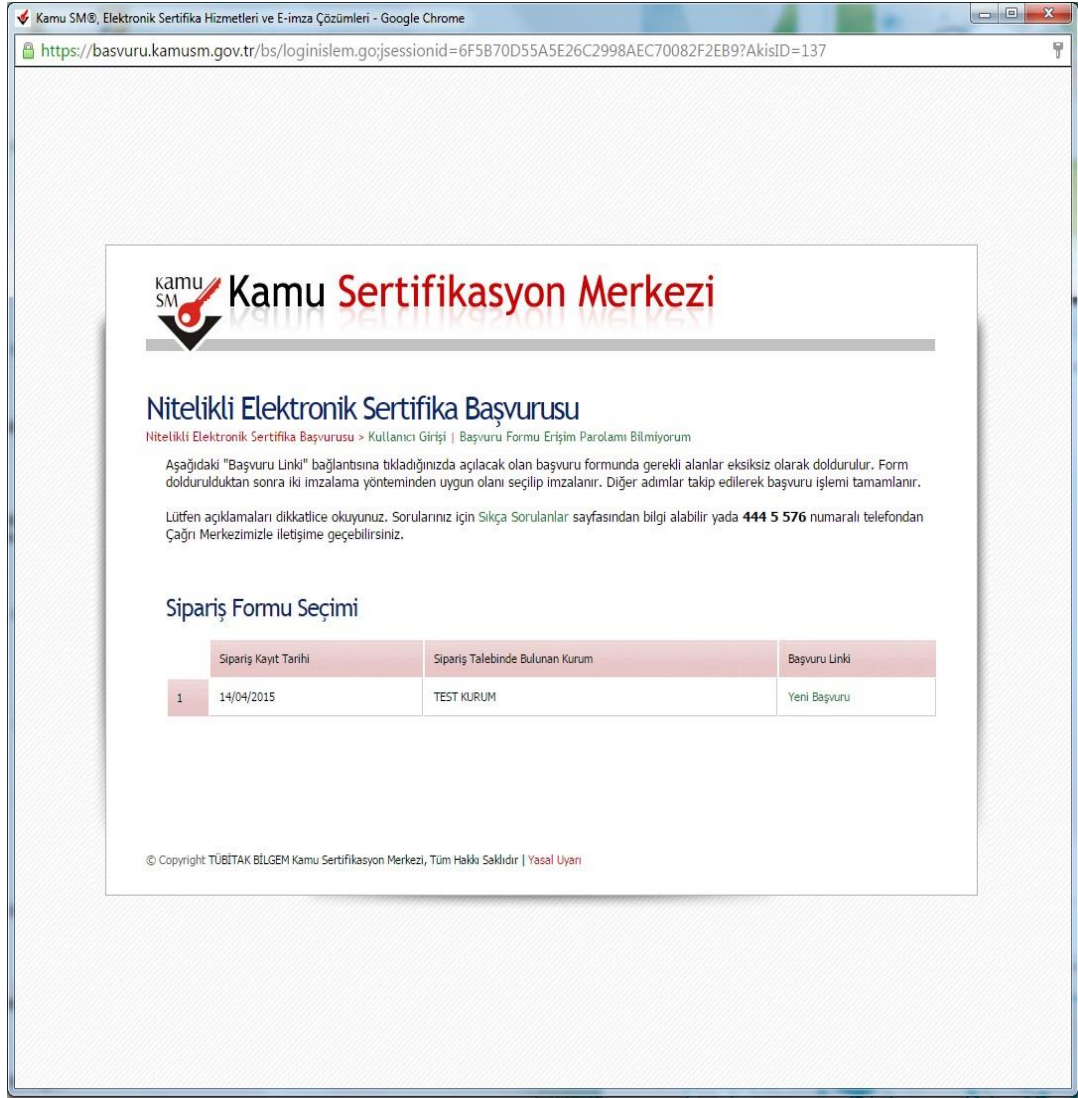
Kamu SM®, Elektronik Sertifika Hizmetleri ve E-imza Çözümleri - Google Chrome

https://basvuru.kamusm.gov.tr/bs/loginislem.go;jsessionid=6F5B70D55A5E26C2998AEC70082F2EB9?AkisID=137

KAMU SM Kamu Sertifikasyon Merkezi

Nitelikli Elektronik Sertifika Başvurusu

Nitelikli Elektronik Sertifika Başvurusu > Kullanıcı Girişi | Başvuru Formu Erişim Parolamı Bilmiyorum

Aşağıdaki "Başvuru Linki" bağlantısına tıkladığınızda açılacak olan başvuru formunda gerekli alanlar eksiksiz olarak doldurulur. Form doldurulduktan sonra iki imzalama yönteminden uygun olanı seçilip imzalanır. Diğer adımlar takip edilerek başvuru işlemi tamamlanır.

Lütfen açıklamaları dikkatlice okuyunuz. Sorularınız için Sıkça Sorulanlar sayfasından bilgi alabilir yada **444 5 576** numaralı telefondan Çağrı Merkezimizle iletişime geçebilirsiniz.

Sipariş Formu Seçimi

| | Sipariş Kayıt Tarihi | Sipariş Talebinde Bulunan Kurum | Başvuru Linki |
|---|---|---|---|
| 1 | 14/04/2015 | TEST KURUM | Yeni Başvuru |

© Copyright TÜBİTAK BİLGEM Kamu Sertifikasyon Merkezi, Tüm Hakkı Saklıdır | Yasal Uyarı